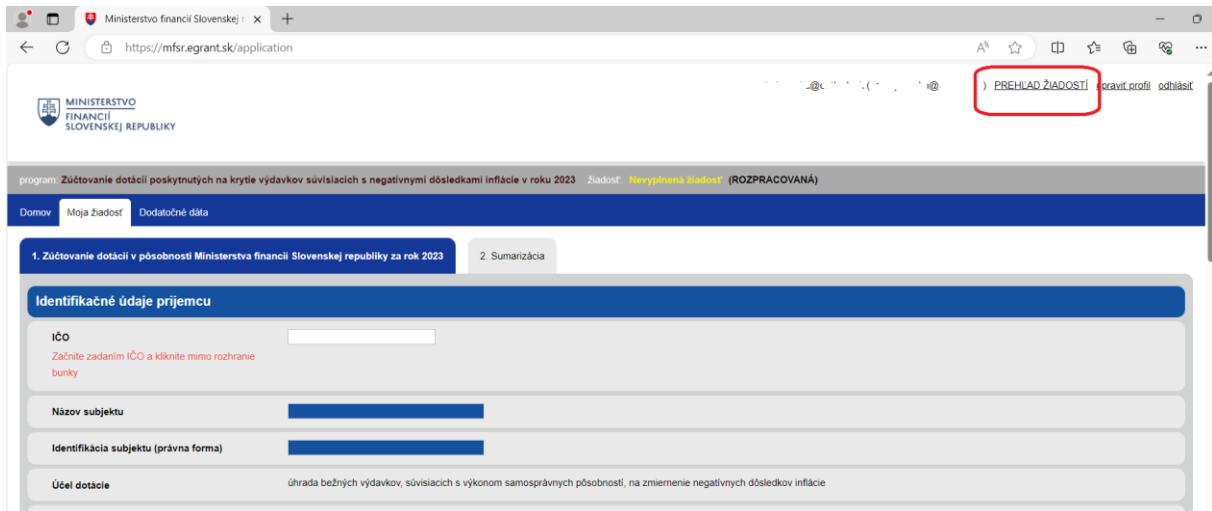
Ministerstvo financií Slovenskej r ×
+
https://mfsr.egrant.sk/application

MINISTERSTVO
FINANCIÍ
SLOVENSKEJ REPUBLIKY

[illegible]@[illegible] ( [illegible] @ ) PREHĽAD ŽIADOSTÍ upraviť profil odhlásiť

program: Zúčtovanie dotácií poskytnutých na krytie výdavkov súvisiacich s negatívnymi dôsledkami inflácie v roku 2023 žiadosť: Nevyplnená žiadosť (ROZPRACOVANÁ)

Domov Moja žiadosť Dodatočné dáta

1. Zúčtovanie dotácií v pôsobnosti Ministerstva financií Slovenskej republiky za rok 2023
2. Sumarizácia

Identifikačné údaje prijemcu

IČO
Začnite zadaním IČO a kliknite mimo rozhranie bunky

Názov subjektu

Identifikácia subjektu (právna forma)

Účel dotácie
úhrada bežných výdavkov, súvisiacich s výkonom samosprávnych pôsobností, na zmiernenie negatívnych dôsledkov inflácie